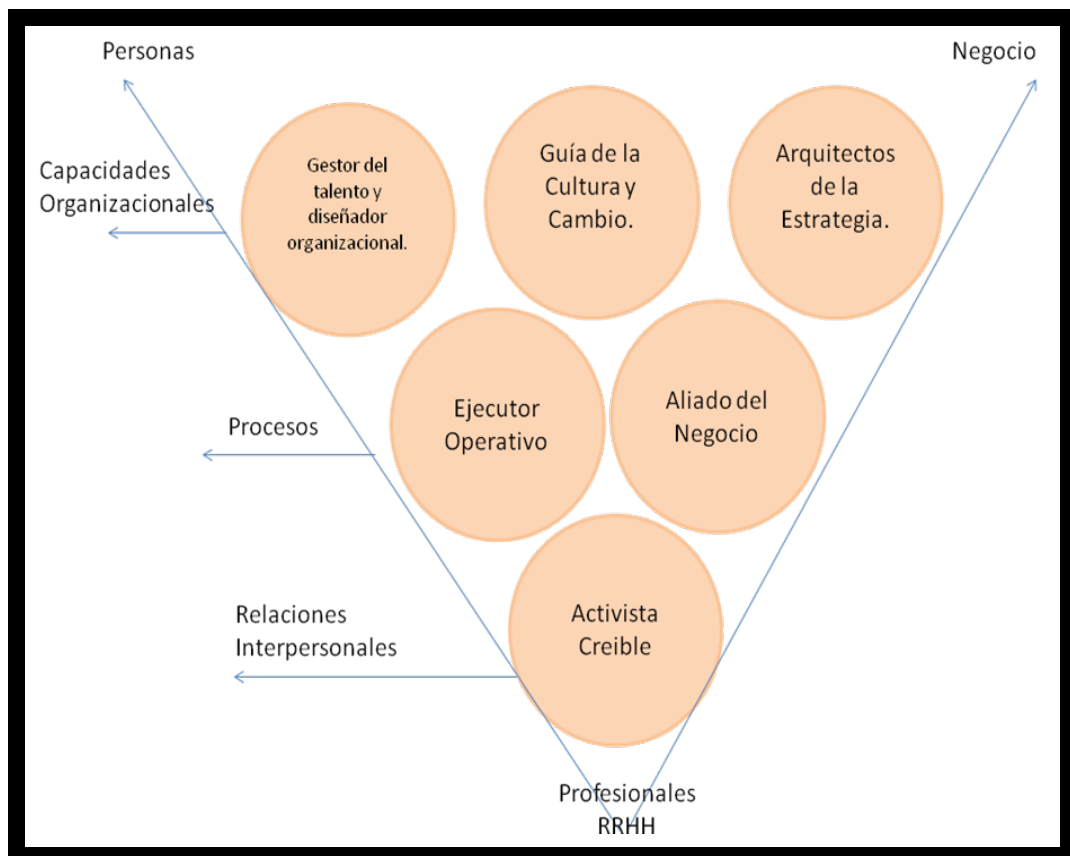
Personas

Negocio

Capacidades Organizacionales

Gestor del talento y diseñador organizacional.

Guía de la Cultura y Cambio.

Arquitectos de la Estrategia.

Procesos

Ejecutor Operativo

Aliado del Negocio

Relaciones Interpersonales

Activista Creible

Profesionales RRHH